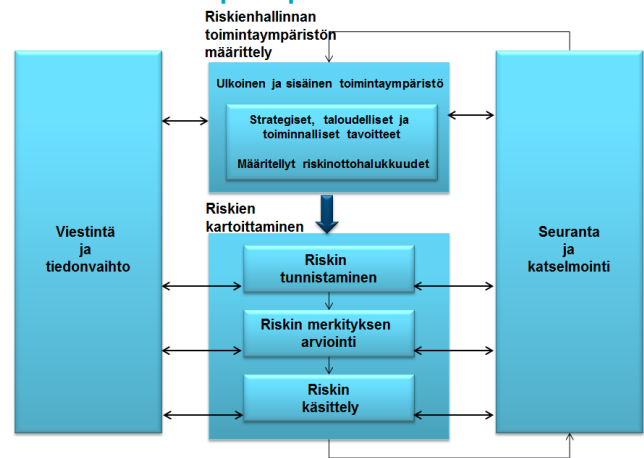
Riskienhallinnan toimintaympäristön määrittely

Ulkoinen ja sisäinen toimintaympäristö

Strategiset, taloudelliset ja toiminnalliset tavoitteet

Määritellyt riskinottohalukkuudet

Viestintä ja tiedonvaihto

Riskien kartoittaminen

Riskin tunnistaminen

Riskin merkityksen arviointi

Riskin käsittely

Seuranta ja katselmointi